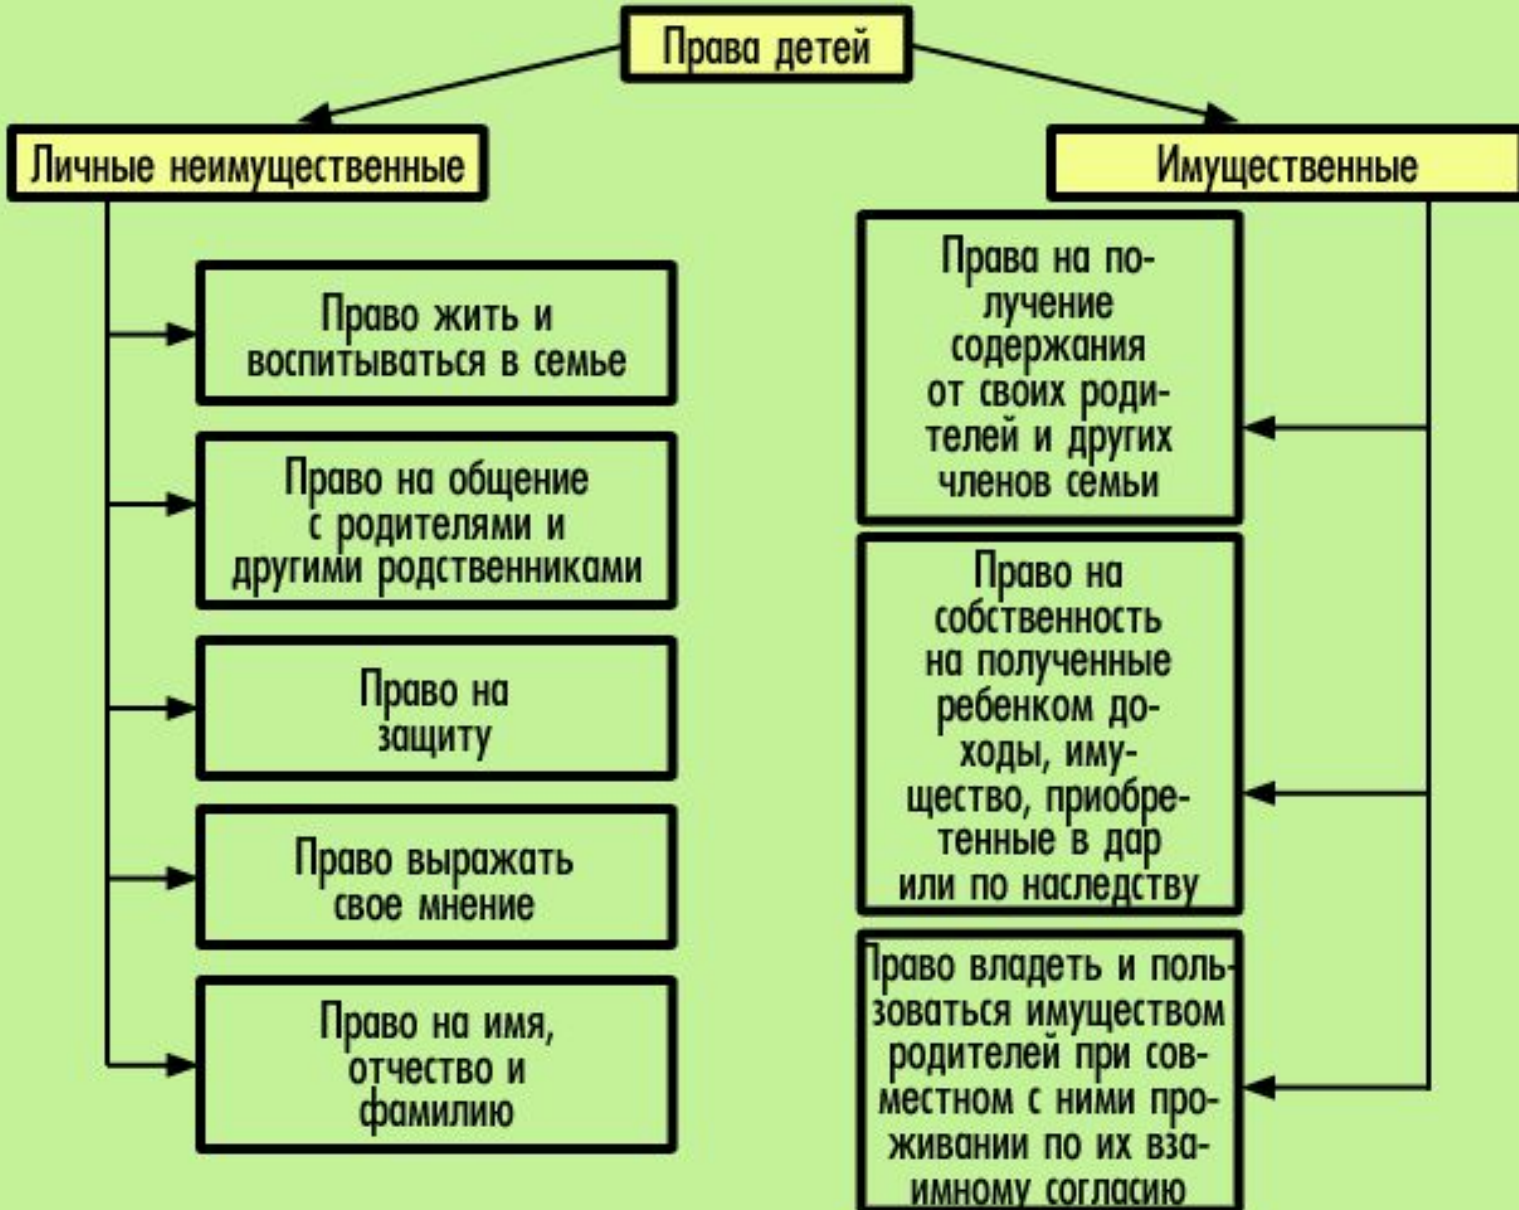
Права детей

Личные неимущественные

Право жить и воспитываться в семье

Право на общение с родителями и другими родственниками

Право на защиту

Право выражать свое мнение

Право на имя, отчество и фамилию

Имущественные

Права на получение содержания от своих родителей и других членов семьи

Право на собственность на полученные ребенком доходы, имущество, приобретенные в дар или по наследству

Право владеть и пользоваться имуществом родителей при совместном с ними проживании по их взаимному согласию